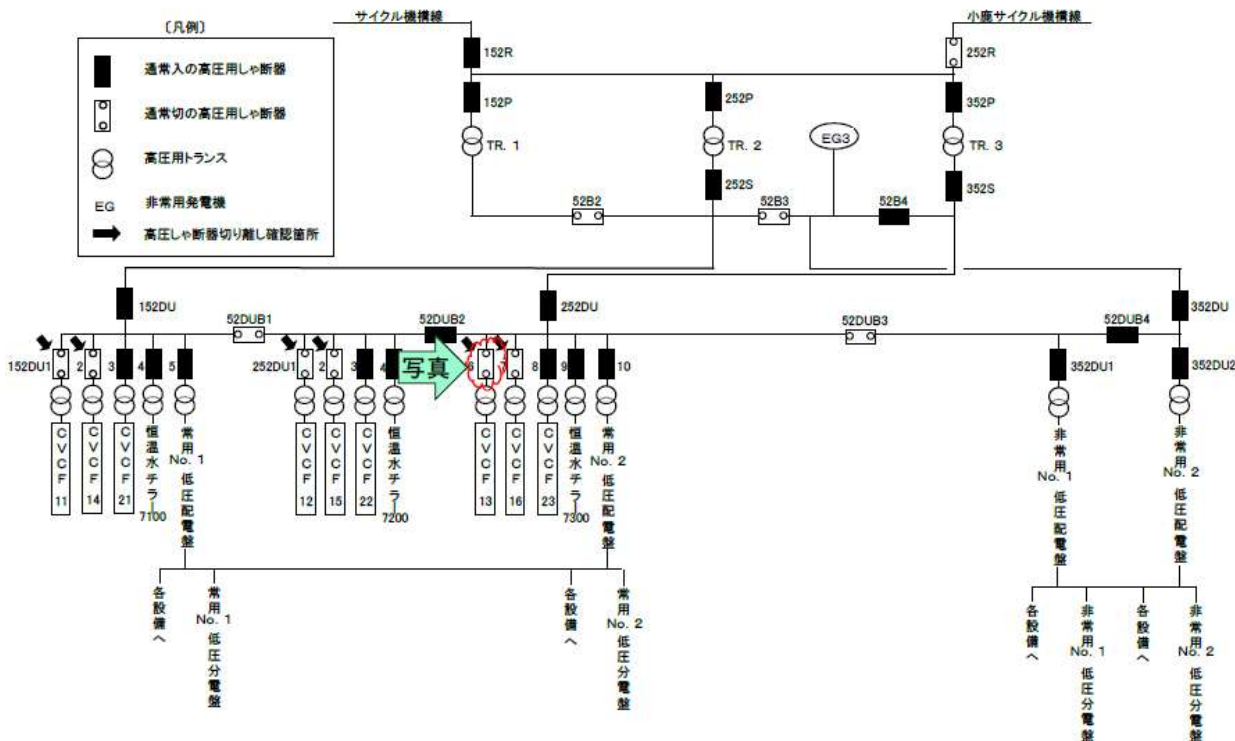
〔凡例〕

通常入の高圧用しゃ断器

通常切の高圧用しゃ断器

高圧用トランス

EG 非常用発電機

高圧しゃ断器切り離し確認箇所

サイクル機構線

小廃サイクル機構線

152R

252R

152P

252P

352P

TR. 1

TR. 2

EG3

TR. 3

252S

352S

52B2

52B3

52B4

152DU

252DU

352DU

52DUB1

52DUB2

52DUB3

52DUB4

152DU1

2

3

4

5

252DU1

2

3

4

写真

6

7

8

9

10

352DU1

352DU2

CVCF 11

CVCF 14

CVCF 21

恒温水チラー 7100

常用 No. 1 低圧配電盤

CVCF 12

CVCF 15

CVCF 22

恒温水チラー 7200

CVCF 13

CVCF 16

CVCF 23

恒温水チラー 7300

常用 No. 2 低圧配電盤

非常用 No. 1 低圧配電盤

非常用 No. 2 低圧配電盤

各設備へ

常用 No. 1 低圧分電盤

各設備へ

常用 No. 2 低圧分電盤

各設備へ

非常用 No. 1 低圧分電盤

各設備へ

非常用 No. 2 低圧分電盤